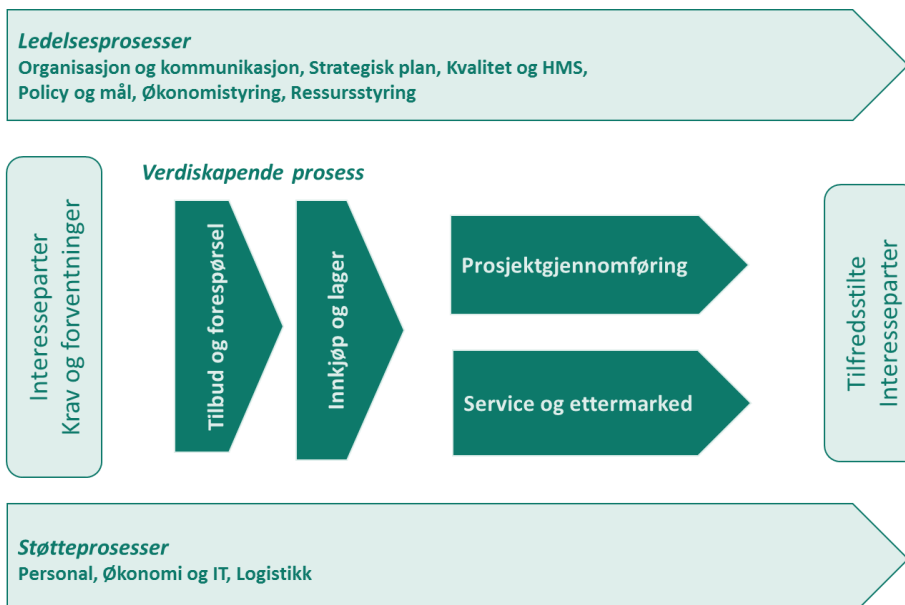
Ledelsesprosesser
Organisasjon og kommunikasjon, Strategisk plan, Kvalitet og HMS, Policy og mål, Økonomistyring, Ressursstyring

Interesseparter
Krav og forventninger

Verdiskapende prosess

Tilbud og forespørsel

Innkjøp og lager

Prosjektgjennomføring

Service og ettermarked

Tilfredsstilte
Interesseparter

Støtteprosesser
Personal, Økonomi og IT, Logistikk